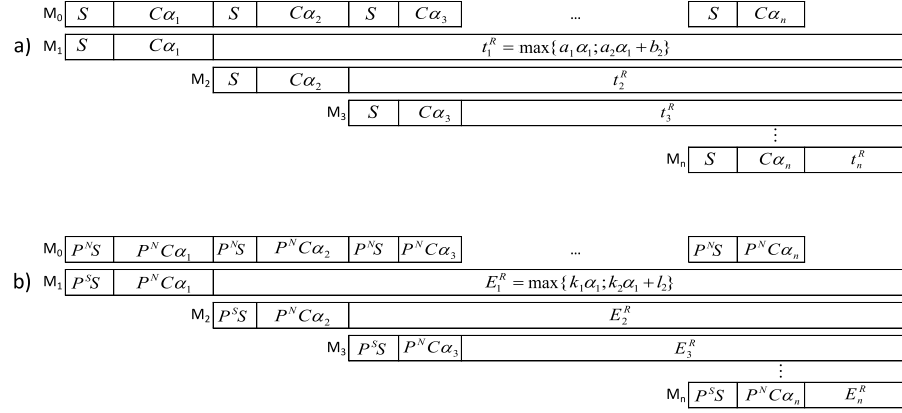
M$_0$ $S$ $C\alpha_1$ $S$ $C\alpha_2$ $S$ $C\alpha_3$ ... $S$ $C\alpha_n$

a) M$_1$ $S$ $C\alpha_1$ $t_1^R = \max\{a_1\alpha_1; a_2\alpha_1 + b_2\}$

M$_2$ $S$ $C\alpha_2$ $t_2^R$

M$_3$ $S$ $C\alpha_3$ $t_3^R$

⋮

M$_n$ $S$ $C\alpha_n$ $t_n^R$

M$_0$ $P^N S$ $P^N C\alpha_1$ $P^N S$ $P^N C\alpha_2$ $P^N S$ $P^N C\alpha_3$ ... $P^N S$ $P^N C\alpha_n$

b) M$_1$ $P^S S$ $P^N C\alpha_1$ $E_1^R = \max\{k_1\alpha_1; k_2\alpha_1 + l_2\}$

M$_2$ $P^S S$ $P^N C\alpha_2$ $E_2^R$

M$_3$ $P^S S$ $P^N C\alpha_3$ $E_3^R$

⋮

M$_n$ $P^S S$ $P^N C\alpha_n$ $E_n^R$